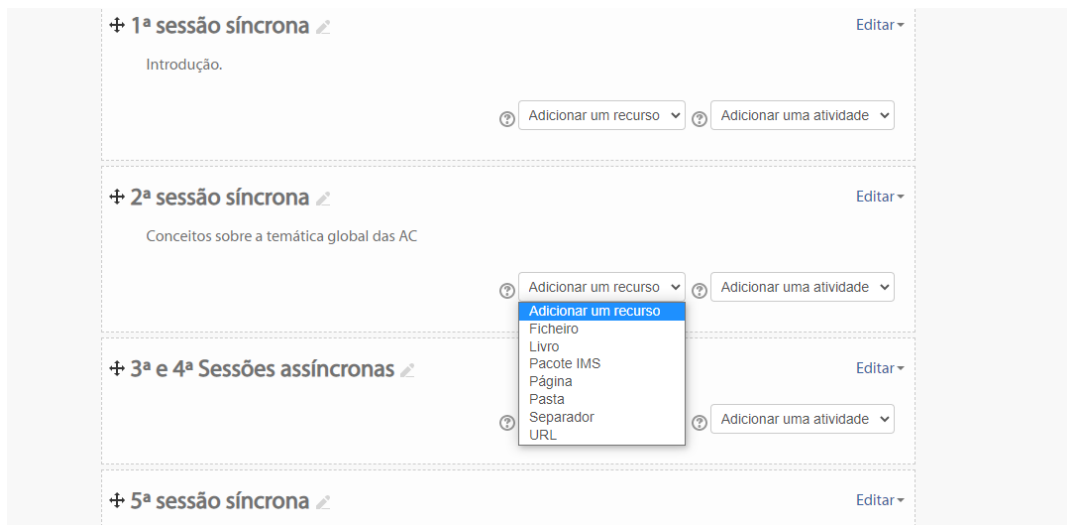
1ª sessão síncrona

Editar

Introdução.

Adicionar um recurso

Adicionar uma atividade

2ª sessão síncrona

Editar

Conceitos sobre a temática global das AC

Adicionar um recurso

Adicionar uma atividade

Adicionar um recurso
Ficheiro
Livro
Pacote IMS
Página
Pasta
Separador
URL

3ª e 4ª Sessões assíncronas

Editar

Adicionar uma atividade

5ª sessão síncrona

Editar